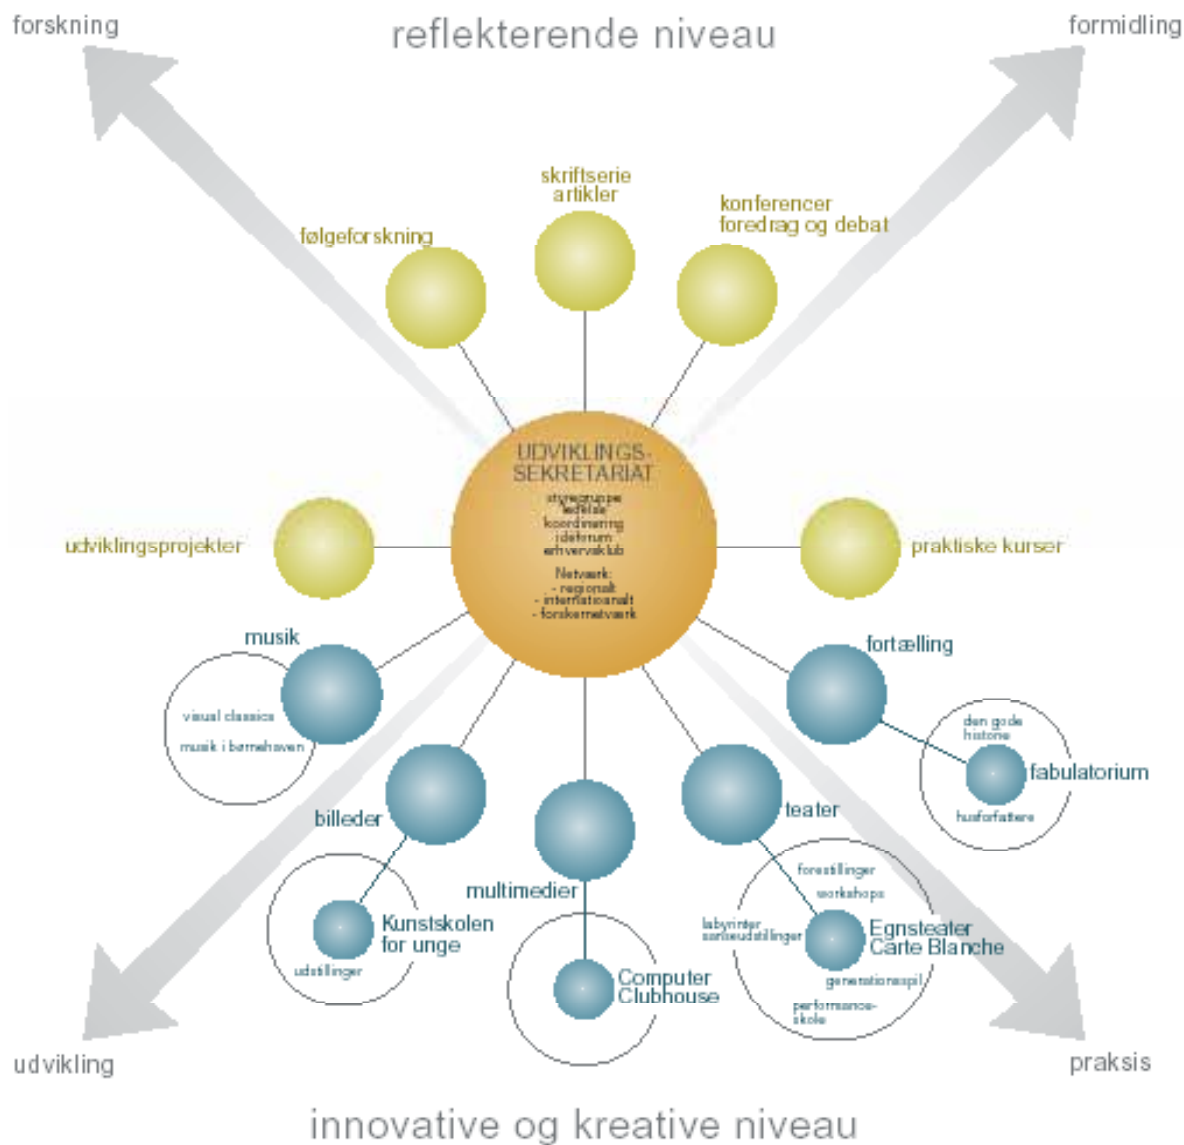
forskning

reflekterende niveau

formidling

skriftserie
artikler

følgeforskning

konferencer
foredrag og debat

UDVIKLINGS-
SEKRETARIAT

styregruppe
ledelse
koordinering
ideforum
erhvervsklub

Netværk:
- regionalt
- internationalt
- forskernetværk

udviklingsprojekter

praktiske kurser

musik

visual classics
musik i børnehaven

fortælling

den gode
historie

fabulatorium

husforfattere

billeder

teater

multimedier

forestillinger
workshops

Kunstskolen
for unge

udstillinger

labyrinter
sanseudstillinger

Egnsteater
Carte Blanche

generationsspil

Computer
Clubhouse

performance-
skole

udvikling

praksis

innovative og kreative niveau